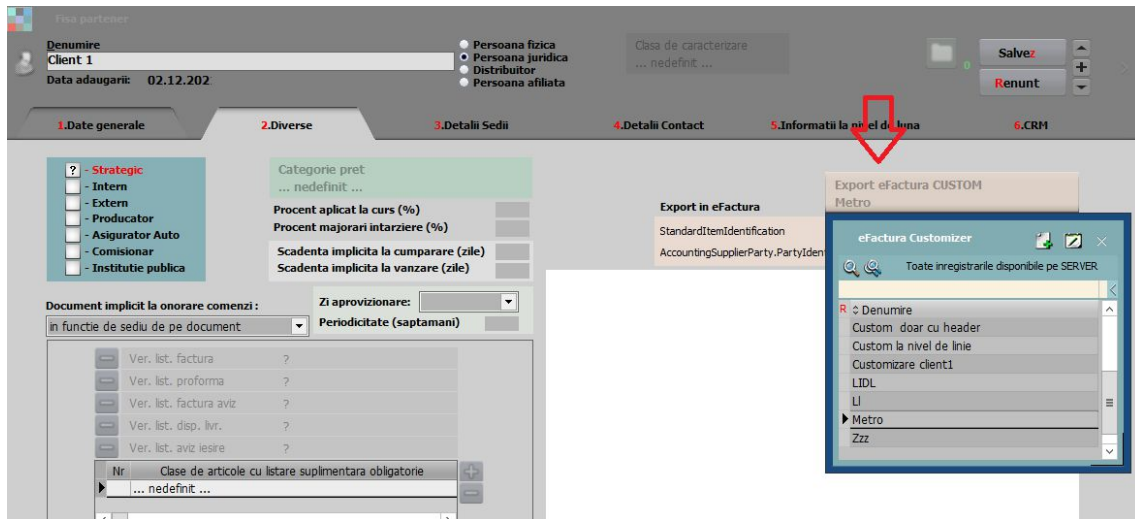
Fisa partener

Denumire
Client 1
Data adaugarii: 02.12.202

Persoana fizica
Persoana juridica
Distribuitor
Persoana afiliata

Clasa de caracterizare
... nedefinit ...

0

Salvez
Renunt

1.Date generale
2.Diverse
3.Detalii Sedii
4.Detalii Contact
5.Informatii la nivel de luna
6.CRM

? - Strategic
- Intern
- Extern
- Producator
- Asigurator Auto
- Comisionar
- Institutie publica

Categorie pret
... nedefinit ...

Procent aplicat la curs (%)
Procent majorari intarziere (%)

Scadenta implicita la cumparare (zile)
Scadenta implicita la vanzare (zile)

Export in eFactura
StandardItemIdentification
AccountingSupplierParty.PartyIdent

Export eFactura CUSTOM
Metro

Document implicit la onorare comenzi :
in functie de sediu de pe document

Zi aprovizionare:
Periodicitate (saptamani)

Ver. list. factura ?
Ver. list. proforma ?
Ver. list. factura aviz ?
Ver. list. disp. livr. ?
Ver. list. aviz iesire ?

| Nr | Clase de articole cu listare suplimentara obligatorie |
|---|---|
| | ... nedefinit ... |

eFactura Customizer
Toate inregistrarile disponibile pe SERVER

R Denumire
Custom doar cu header
Custom la nivel de linie
Customizare client1
LIDL
Ll
Metro
Zzz